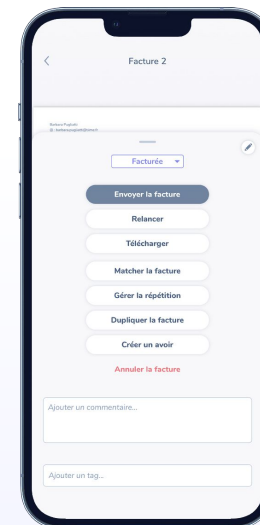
Facture 2

Barbara Pugliatti
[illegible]

Facturée

Envoyer la facture

Relancer

Télécharger

Matcher la facture

Gérer la répétition

Dupliquer la facture

Créer un avoir

Annuler la facture

Ajouter un commentaire...

Ajouter un tag...